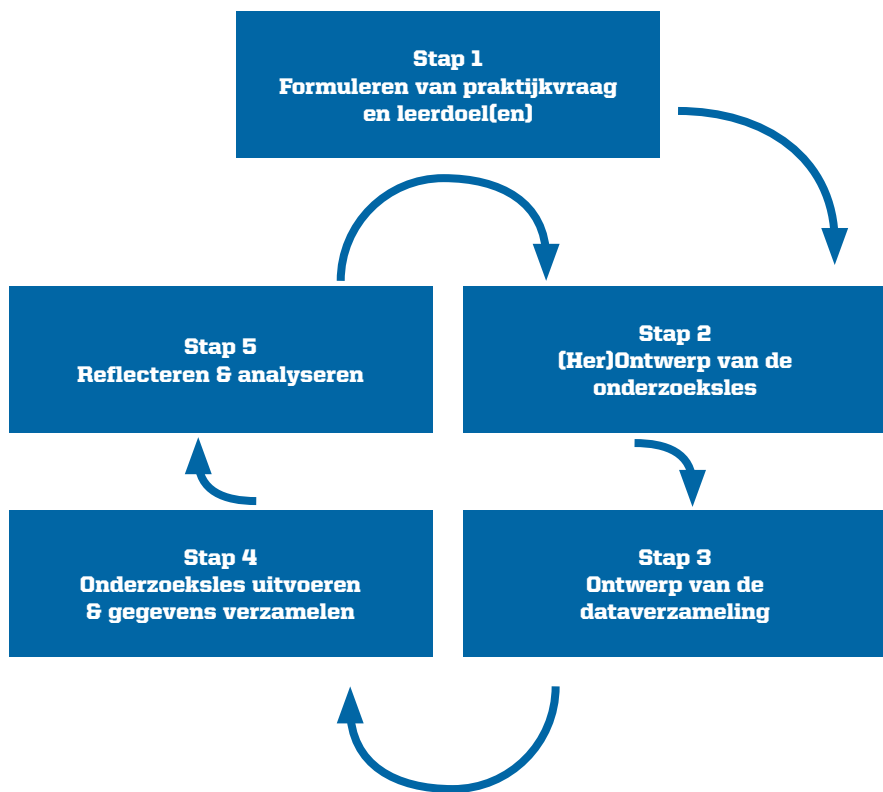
Stap 1
Formuleren van praktijkvraag en leerdoel(en)

Stap 5
Reflecteren & analyseren

Stap 2
(Her)Ontwerp van de onderzoeksles

Stap 4
Onderzoeksles uitvoeren & gegevens verzamelen

Stap 3
Ontwerp van de dataverzameling